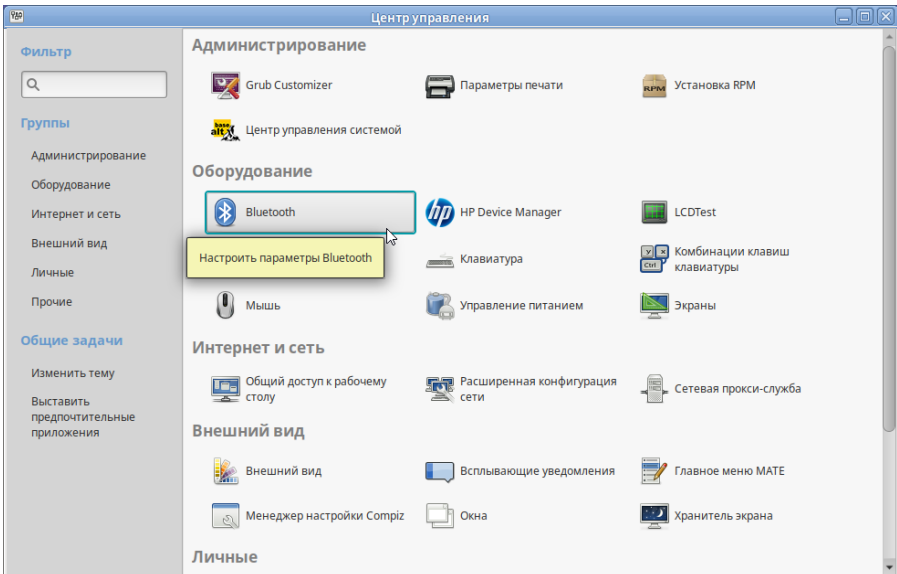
Центр управления

Фильтр

Группы

Администрирование
Оборудование
Интернет и сеть
Внешний вид
Личные
Прочие

Общие задачи

Изменить тему
Выставить предпочтительные приложения

Администрирование

Grub Customizer
Параметры печати
Установка RPM
Центр управления системой

Оборудование

Bluetooth
HP Device Manager
LCDTest
Настроить параметры Bluetooth
Клавиатура
Комбинации клавиш клавиатуры
Мышь
Управление питанием
Экраны

Интернет и сеть

Общий доступ к рабочему столу
Расширенная конфигурация сети
Сетевая прокси-служба

Внешний вид

Внешний вид
Всплывающие уведомления
Главное меню MATE
Менеджер настройки Compiz
Окна
Хранитель экрана

Личные